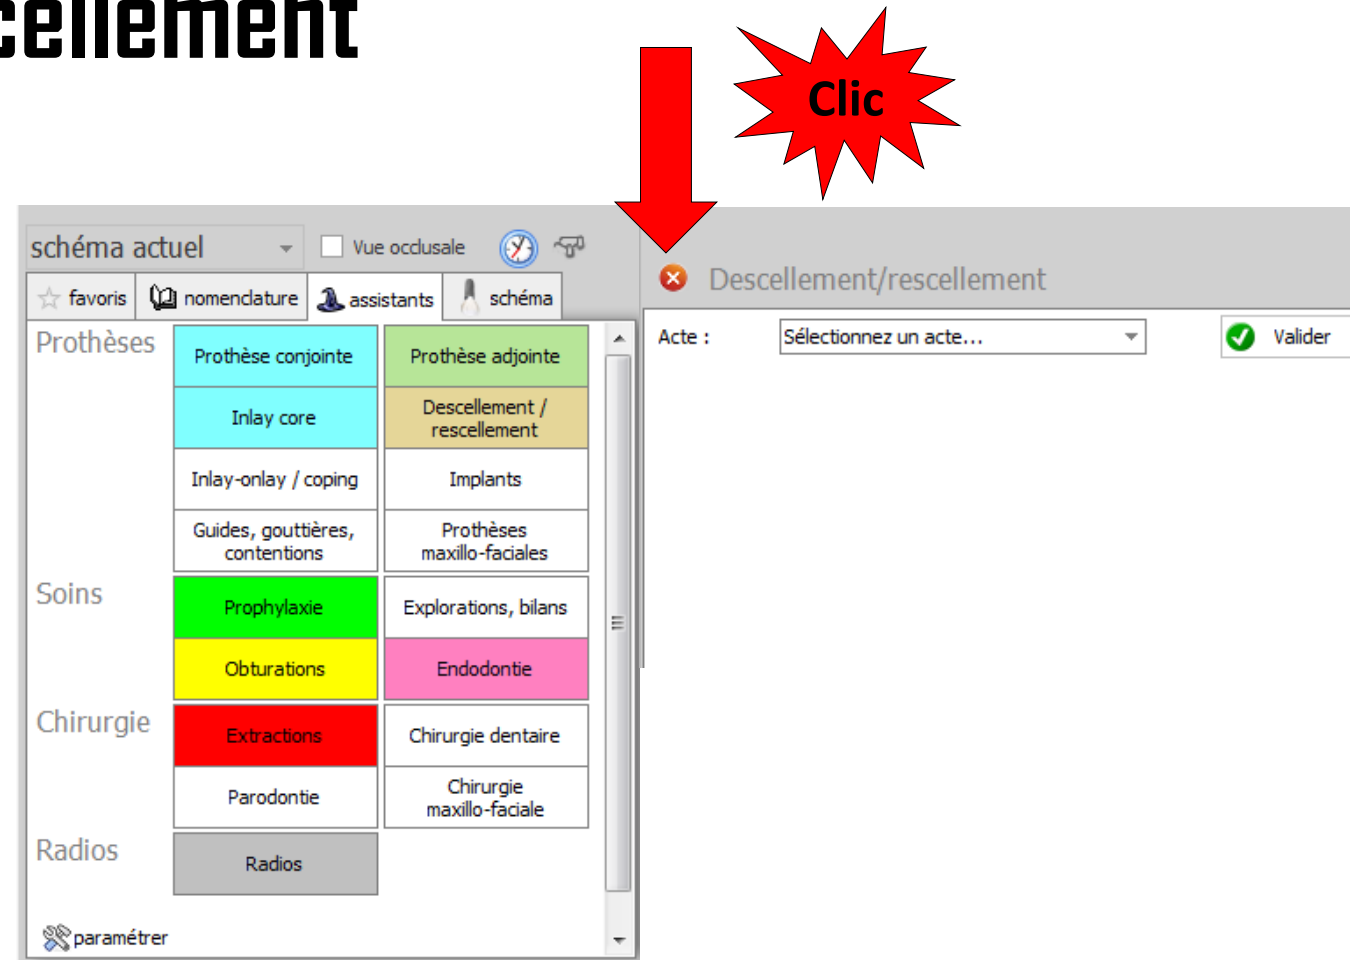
cellement

Clic

schéma actuel

Vue occlusale

favoris

nomenclature

assistants

schéma

Prothèses

Prothèse conjointe

Prothèse adjointe

Inlay core

Descellement / rescellement

Inlay-onlay / coping

Implants

Guides, gouttières, contentions

Prothèses maxillo-faciales

Soins

Prophylaxie

Explorations, bilans

Obturations

Endodontie

Chirurgie

Extractions

Chirurgie dentaire

Parodontie

Chirurgie maxillo-faciale

Radios

Radios

paramétrer

Descellement/rescellement

Acte :

Sélectionnez un acte...

Valider